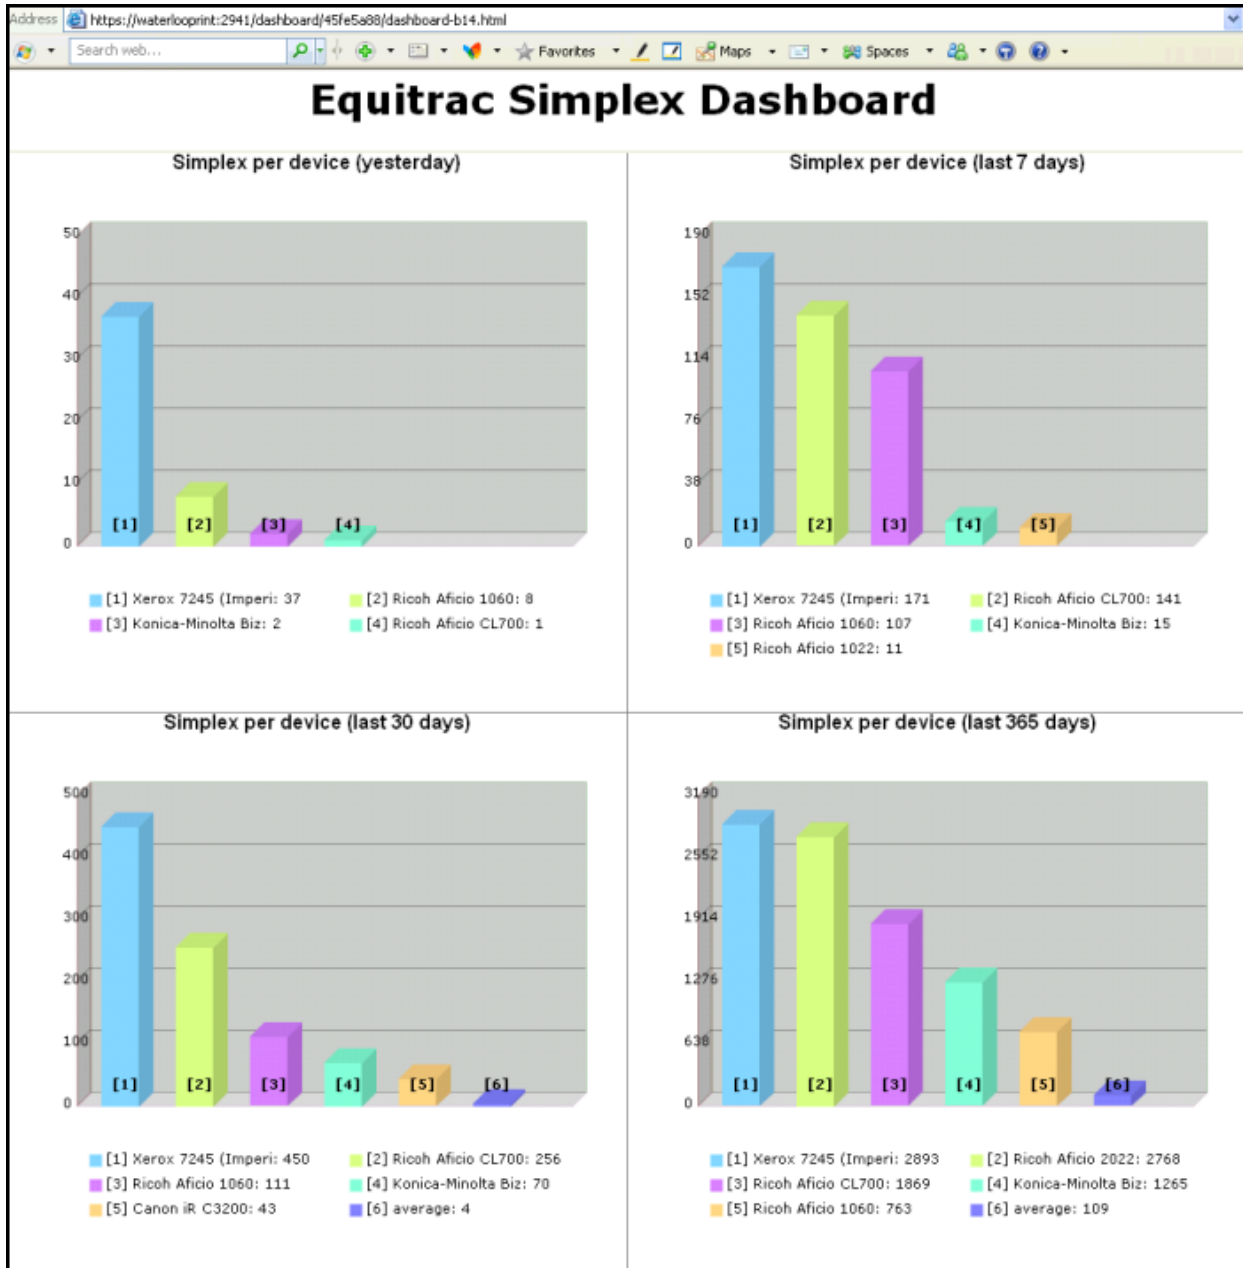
Address https://waterlooprint:2941/dashboard/45fe5a88/dashboard-b14.html

Search web... Favorites Maps Spaces

Equitrac Simplex Dashboard

Simplex per device (yesterday)

50
40
30
20
10
0

[1] [2] [3] [4]

[1] Xerox 7245 (Imperi: 37
[2] Ricoh Aficio 1060: 8
[3] Konica-Minolta Biz: 2
[4] Ricoh Aficio CL700: 1

Simplex per device (last 7 days)

190
152
114
76
38
0

[1] [2] [3] [4] [5]

[1] Xerox 7245 (Imperi: 171
[2] Ricoh Aficio CL700: 141
[3] Ricoh Aficio 1060: 107
[4] Konica-Minolta Biz: 15
[5] Ricoh Aficio 1022: 11

Simplex per device (last 30 days)

500
400
300
200
100
0

[1] [2] [3] [4] [5] [6]

[1] Xerox 7245 (Imperi: 450
[2] Ricoh Aficio CL700: 256
[3] Ricoh Aficio 1060: 111
[4] Konica-Minolta Biz: 70
[5] Canon iR C3200: 43
[6] average: 4

Simplex per device (last 365 days)

3190
2552
1914
1276
638
0

[1] [2] [3] [4] [5] [6]

[1] Xerox 7245 (Imperi: 2893
[2] Ricoh Aficio 2022: 2768
[3] Ricoh Aficio CL700: 1869
[4] Konica-Minolta Biz: 1265
[5] Ricoh Aficio 1060: 763
[6] average: 109